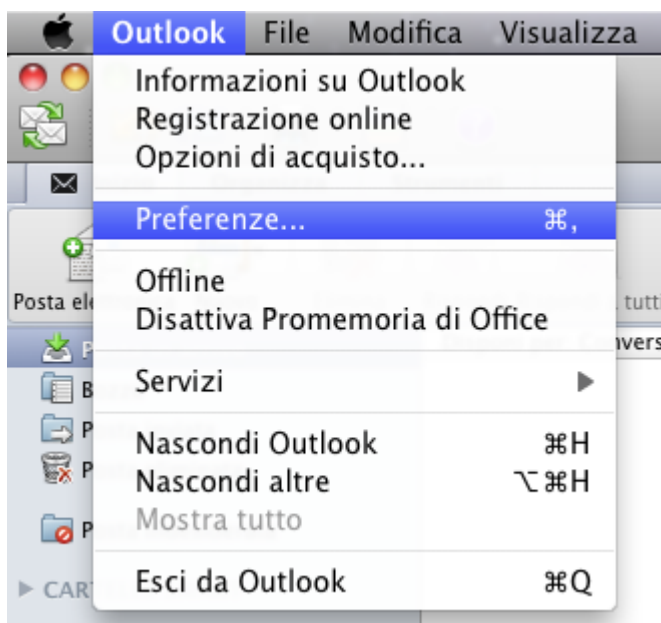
Outlook File Modifica Visualizza

Informazioni su Outlook
Registrazione online
Opzioni di acquisto...

Preferenze... ⌘,

Offline
Disattiva Promemoria di Office

Servizi ▶

Nascondi Outlook ⌘H
Nascondi altre ⌥⌘H
Mostra tutto

Esci da Outlook ⌘Q

Posta el
t tutt
Convers
B
P
P
P
▶ CART